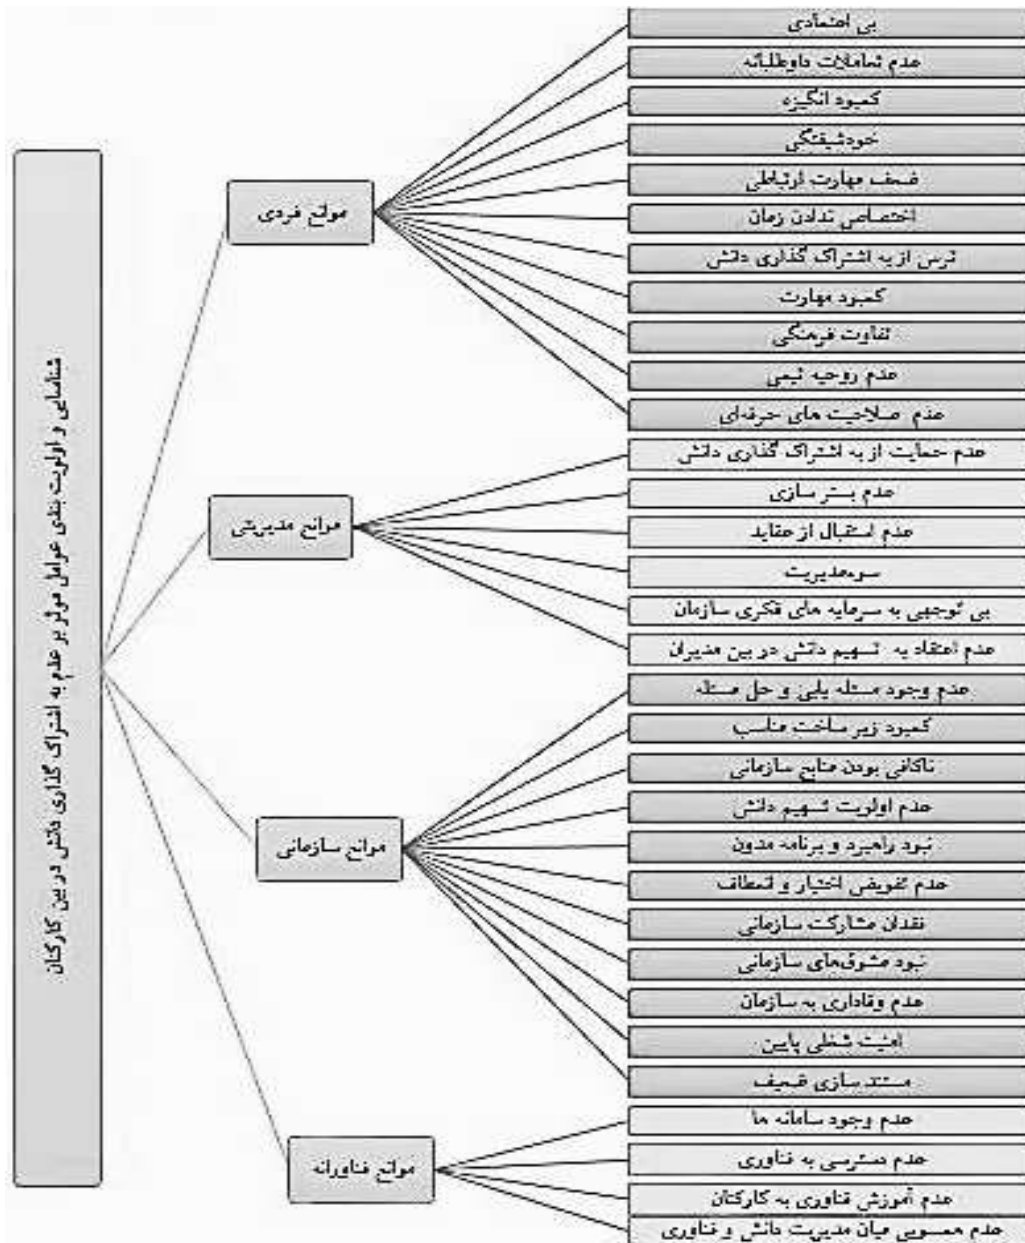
شناسایی و اولویت بندی عوامل موثر بر عدم به اشتراک گذاری دانش در بین کارکنان

موانع فردی

بی اعتمادی

عدم تمایلات داوطلبانه

کمبود انگیزه

خودشیفتگی

ضعف مهارت ارتباطی

اختصاص ندادن زمان

ترس از به اشتراک گذاری دانش

کمبود مهارت

تفاوت فرهنگی

عدم روحیه تیمی

عدم صلاحیت های حرفه‌ای

موانع مدیریتی

عدم حمایت از به اشتراک گذاری دانش

عدم بستر سازی

عدم استقبال از عقاید

سومدیریت

بی توجهی به سرمایه های فکری سازمان

عدم اعتقاد به تسهیم دانش در بین مدیران

موانع سازمانی

عدم وجود مسئله یابی و حل مسئله

کمبود زیر ساخت مناسب

ناکافی بودن منابع سازمانی

عدم اولویت تسهیم دانش

نبود راهبرد و برنامه مدون

عدم تفویض اختیار و انعطاف

فقدان مشارکت سازمانی

نبود مشوق‌های سازمانی

عدم وفاداری به سازمان

امنیت شغلی پایین

مستند سازی ضعیف

موانع فناورانه

عدم وجود سامانه ها

عدم دسترسی به فناوری

عدم آموزش فناوری به کارکنان

عدم همسویی میان مدیریت دانش و فناوری